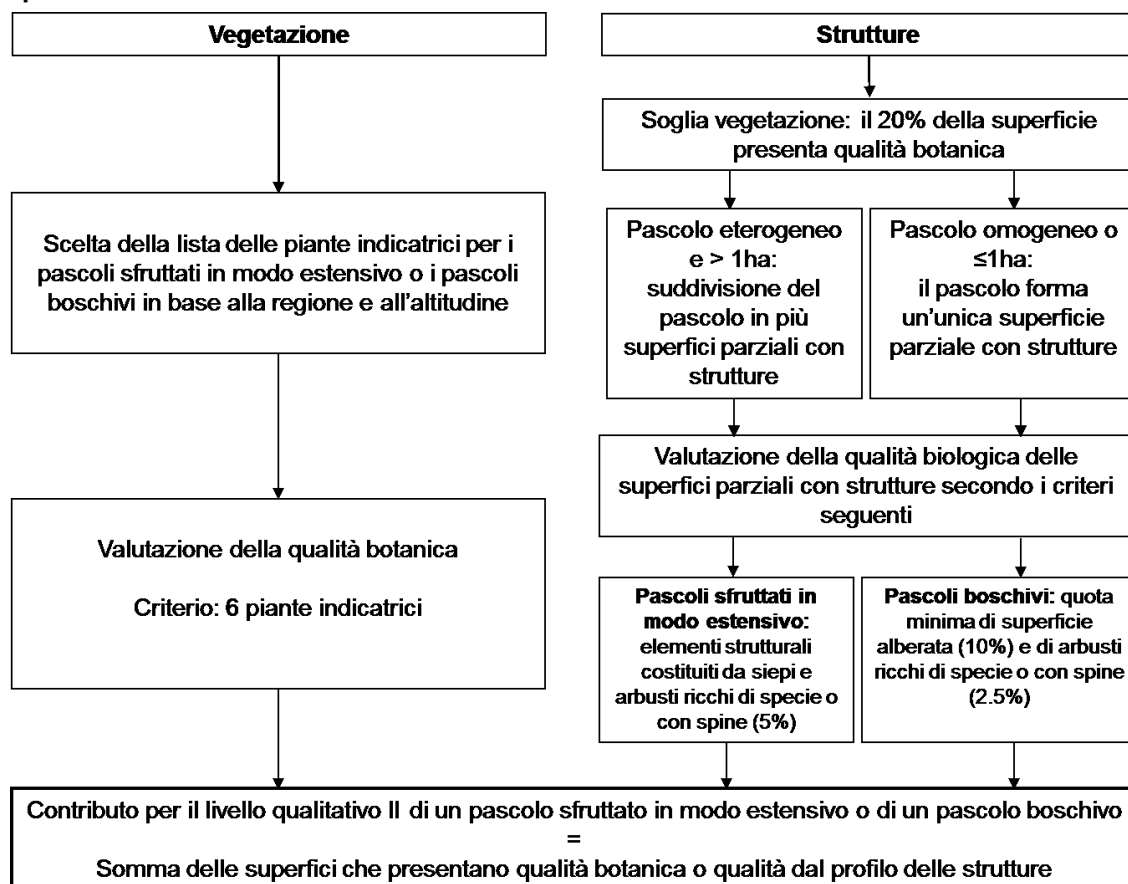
Vegetazione

Scelta della lista delle piante indicatrici per i pascoli sfruttati in modo estensivo o i pascoli boschivi in base alla regione e all'altitudine

Valutazione della qualità botanica

Criterio: 6 piante indicatrici

Strutture

Soglia vegetazione: il 20% della superficie presenta qualità botanica

Pascolo eterogeneo e > 1ha: suddivisione del pascolo in più superfici parziali con strutture

Pascolo omogeneo o ≤1ha: il pascolo forma un'unica superficie parziale con strutture

Valutazione della qualità biologica delle superfici parziali con strutture secondo i criteri seguenti

Pascoli sfruttati in modo estensivo: elementi strutturali costituiti da siepi e arbusti ricchi di specie o con spine (5%)

Pascoli boschivi: quota minima di superficie alberata (10%) e di arbusti ricchi di specie o con spine (2.5%)

Contributo per il livello qualitativo II di un pascolo sfruttato in modo estensivo o di un pascolo boschivo
=
Somma delle superfici che presentano qualità botanica o qualità dal profilo delle strutture